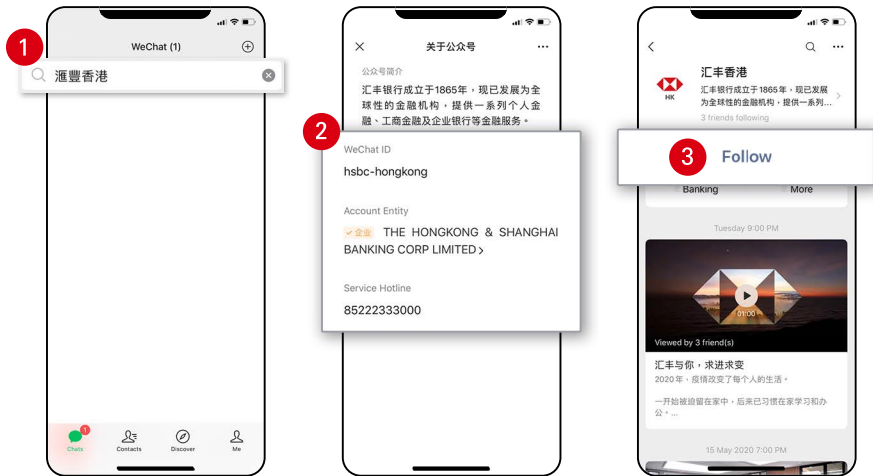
1

WeChat (1)

滙豐香港

1

Chats

Contacts

Discover

Me

关于公众号

公众号简介

汇丰银行成立于1865年，现已发展为全球性的金融机构，提供一系列个人金融、工商金融及企业银行等金融服务。

2

WeChat ID

hsbc-hongkong

Account Entity

企业 THE HONGKONG & SHANGHAI BANKING CORP LIMITED >

Service Hotline

85222333000

汇丰香港

HK

汇丰银行成立于1865年，现已发展为全球性的金融机构，提供一系列...

3 friends following

3

Follow

Banking

More

Tuesday 9:00 PM

01:00

Viewed by 3 friend(s)

汇丰与你，求进求变

2020年，疫情改变了每个人的生活。

一开始被迫留在家中，后来已习惯在家学习和办公。...

15 May 2020 7:00 PM